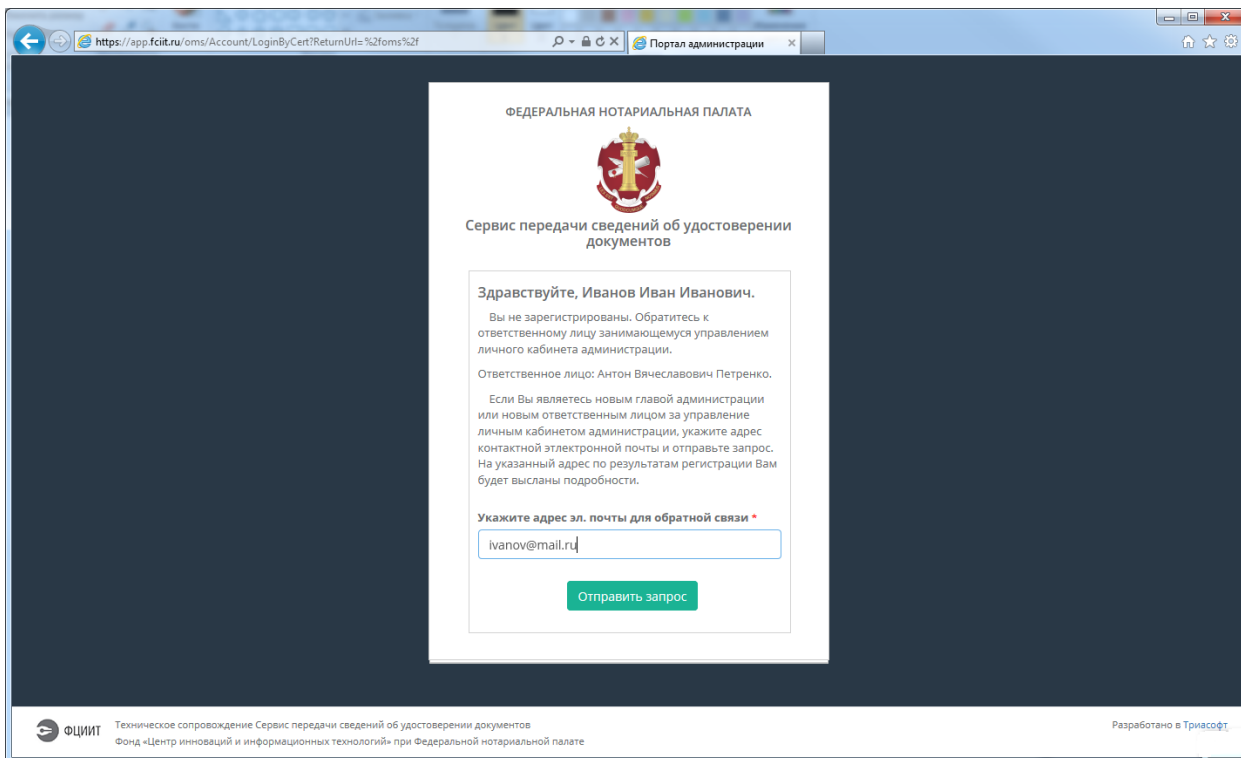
https://app.fciit.ru/oms/Account/LoginByCert?ReturnUrl=%2foms%2f

Портал администрации

ФЕДЕРАЛЬНАЯ НОТАРИАЛЬНАЯ ПАЛАТА

Сервис передачи сведений об удостоверении документов

Здравствуйте, Иванов Иван Иванович.

Вы не зарегистрированы. Обратитесь к ответственному лицу занимающемуся управлением личного кабинета администрации.

Ответственное лицо: Антон Вячеславович Петренко.

Если Вы являетесь новым главой администрации или новым ответственным лицом за управление личным кабинетом администрации, укажите адрес контактной электронной почты и отправьте запрос. На указанный адрес по результатам регистрации Вам будет высланы подробности.

Укажите адрес эл. почты для обратной связи *

ivanov@mail.ru

Отправить запрос

ФЦИИТ

Техническое сопровождение Сервис передачи сведений об удостоверении документов

Фонд «Центр инноваций и информационных технологий» при Федеральной нотариальной палате

Разработано в Триасофт